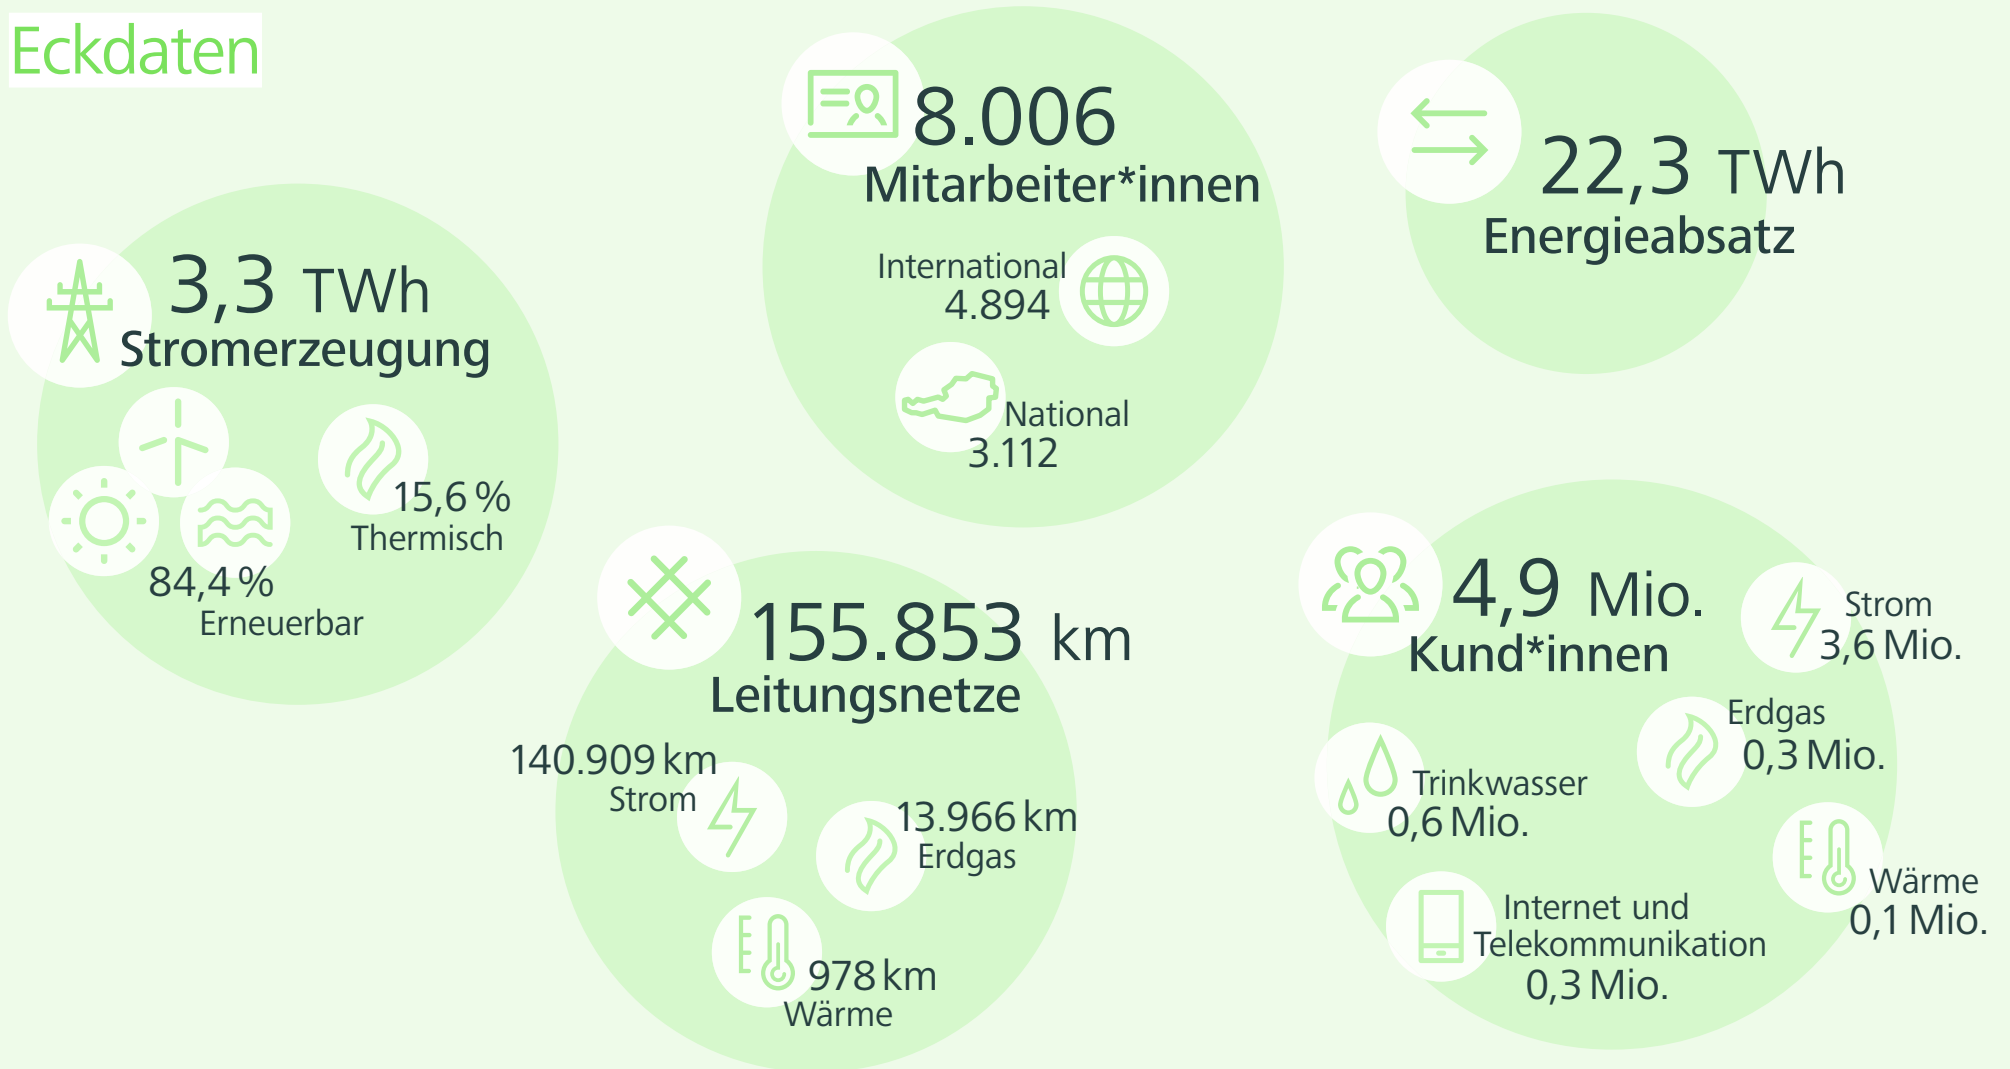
Eckdaten

8.006
Mitarbeiter*innen

International
4.894

National
3.112

22,3 TWh
Energieabsatz

3,3 TWh
Stromerzeugung

15,6 %
Thermisch

84,4 %
Erneuerbar

155.853 km
Leitungsnetze

140.909 km
Strom

13.966 km
Erdgas

978 km
Wärme

4,9 Mio.
Kund*innen

Strom
3,6 Mio.

Erdgas
0,3 Mio.

Trinkwasser
0,6 Mio.

Wärme
0,1 Mio.

Internet und Telekommunikation
0,3 Mio.